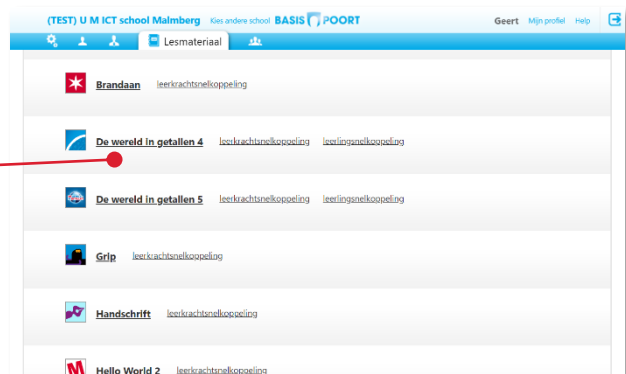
(TEST) U M ICT school Malmberg Kies andere school BASIS POORT Geert Mijn profiel Help

Lesmateriaal

Brandaan leerkrachtsnelkoppeling

De wereld in getallen 4 leerkrachtsnelkoppeling leerlingsnelkoppeling

De wereld in getallen 5 leerkrachtsnelkoppeling leerlingsnelkoppeling

Grip leerkrachtsnelkoppeling

Handschrift leerkrachtsnelkoppeling

Hello World 2 leerkrachtsnelkoppeling